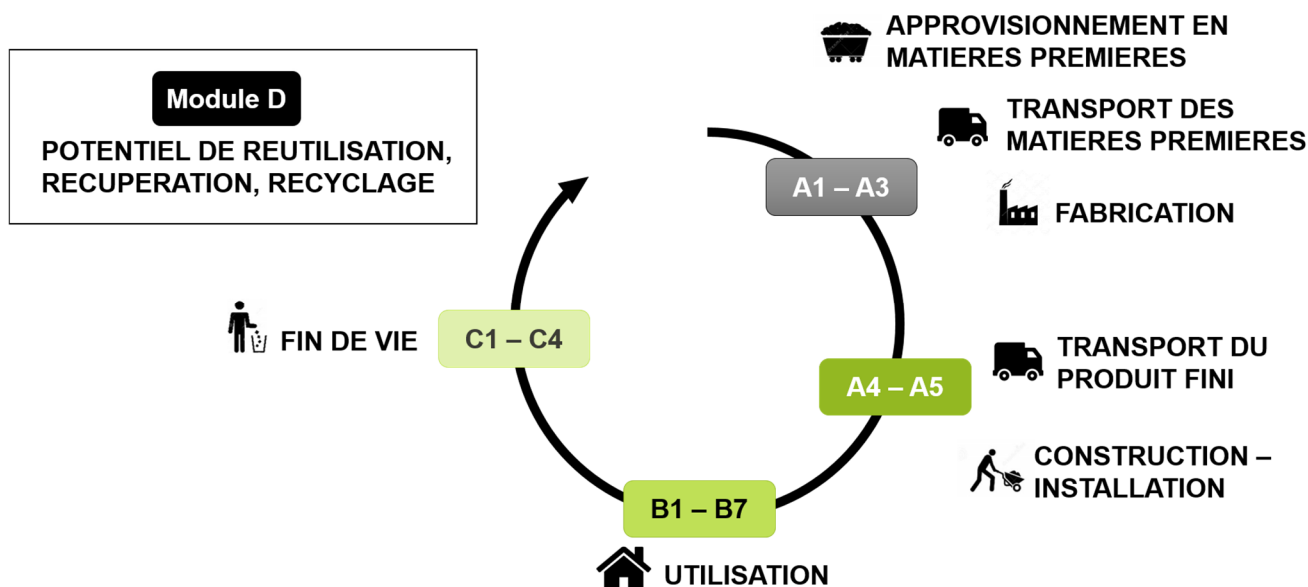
Module D

POTENTIEL DE REUTILISATION, RECUPERATION, RECYCLAGE

APPROVISIONNEMENT EN MATIERES PREMIERES

TRANSPORT DES MATIERES PREMIERES

A1 – A3

FABRICATION

FIN DE VIE

C1 – C4

TRANSPORT DU PRODUIT FINI

A4 – A5

CONSTRUCTION – INSTALLATION

B1 – B7

UTILISATION